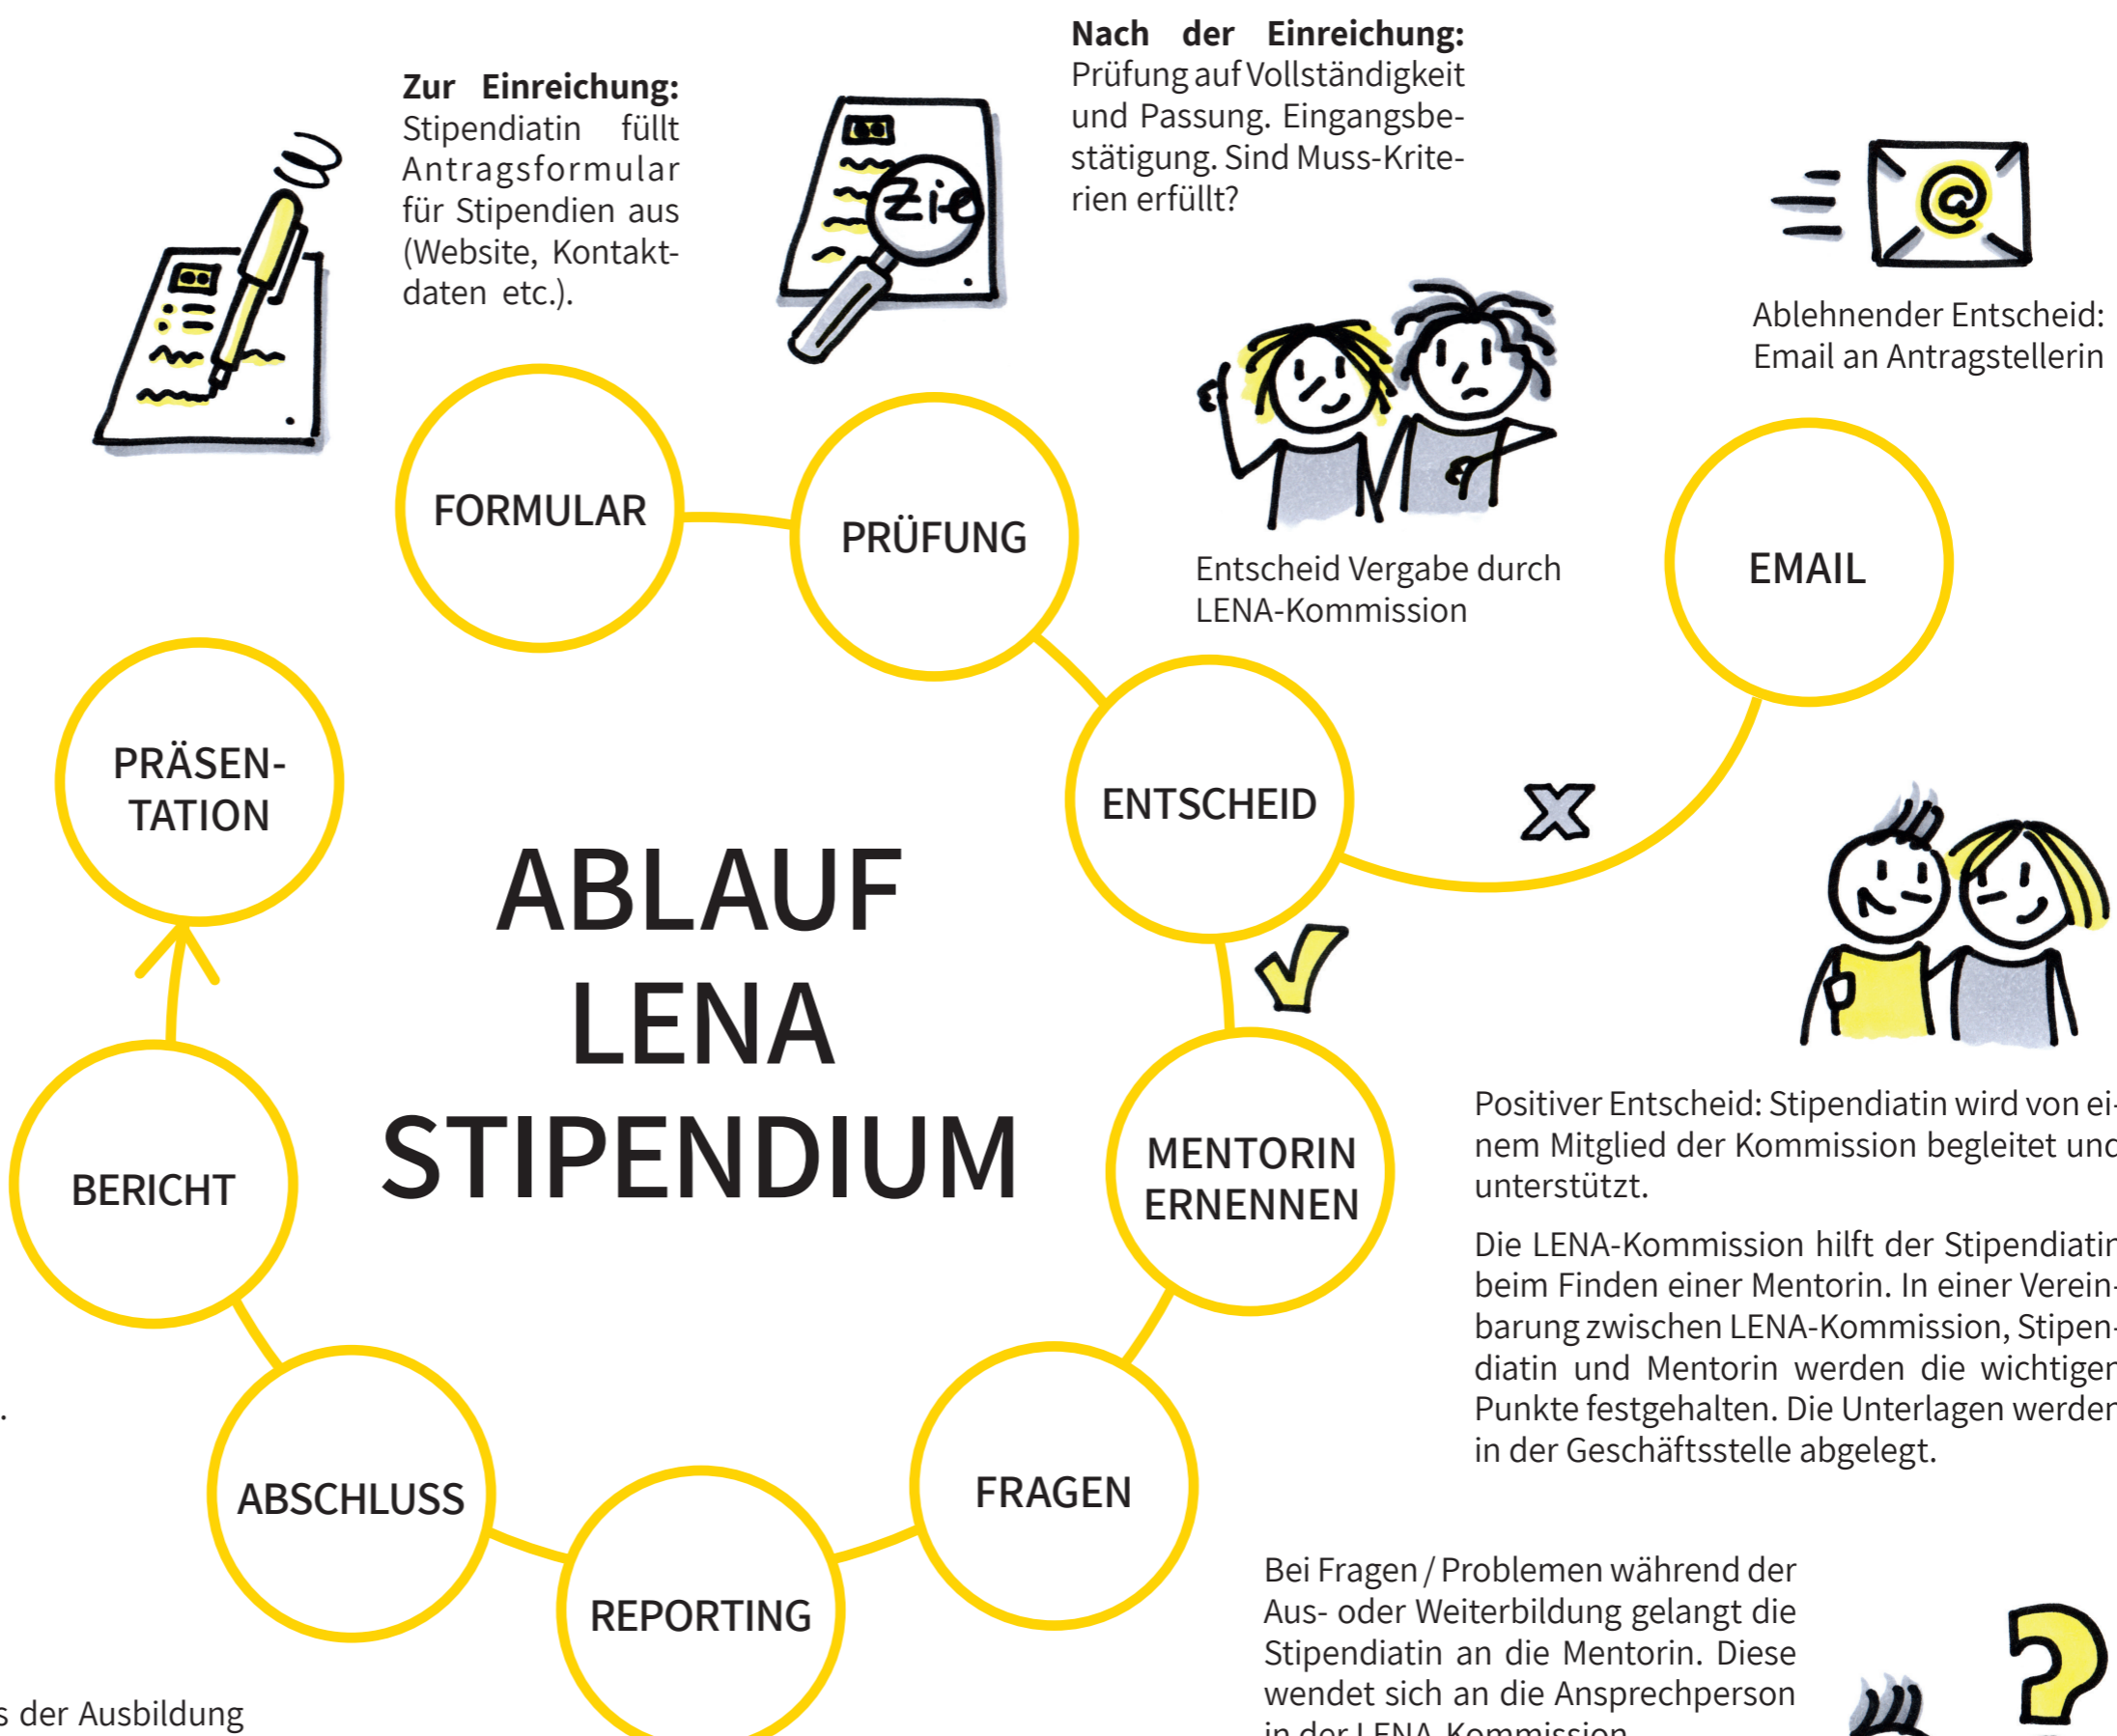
Zur Einreichung: Stipendiatin füllt Antragsformular für Stipendien aus (Website, Kontaktdaten etc.).

Nach der Einreichung: Prüfung auf Vollständigkeit und Passung. Eingangsbestätigung. Sind Muss-Kriterien erfüllt?

Ablehnender Entscheid: Email an Antragstellerin

Entscheid Vergabe durch LENA-Kommission

FORMULAR

PRÜFUNG

EMAIL

ENTSCHEID

PRÄSENTATION

ABLAUF LENA STIPENDIUM

BERICHT

MENTORIN ERNENNEN

Positiver Entscheid: Stipendiatin wird von ei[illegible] nem Mitglied der Kommission begleitet und unterstützt.

Die LENA-Kommission hilft der Stipendiatin beim Finden einer Mentorin. In einer Vereinbarung zwischen LENA-Kommission, Stipendiatin und Mentorin werden die wichtigen Punkte festgehalten. Die Unterlagen werden in der Geschäftsstelle abgelegt.

ABSCHLUSS

FRAGEN

REPORTING

Bei Fragen / Problemen während der Aus- oder Weiterbildung gelangt die Stipendiatin an die Mentorin. Diese wendet sich an die Ansprechperson in der LENA-Kommission.

s der Ausbildung